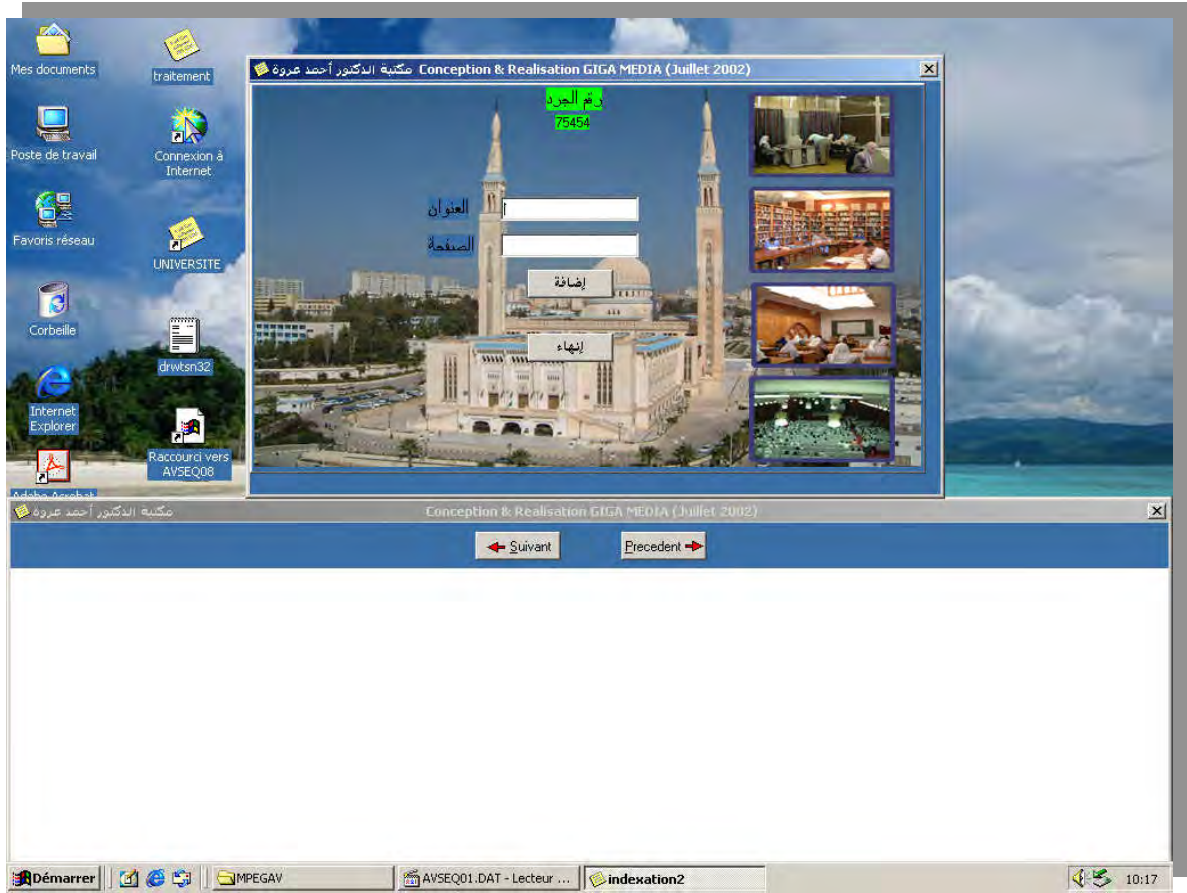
Mes documents

traitement

Poste de travail

Connexion à Internet

Favoris réseau

UNIVERSITE

Corbeille

drwtsn32

Internet Explorer

Raccourci vers AVSEQ08

Adobe Acrobat

مكتبة الدكتور أحمد عروة Conception & Realisation GIGA MEDIA (Juillet 2002)

رقم الجرد
75454

العنوان
الصفحة

إضافة

إنهاء

مكتبة الدكتور أحمد عروة Conception & Realisation GIGA MEDIA (Juillet 2002)

Suivant

Precedent

Démarrer

MPEGAV

AVSEQ01.DAT - Lecteur ...

indexation2

10:17